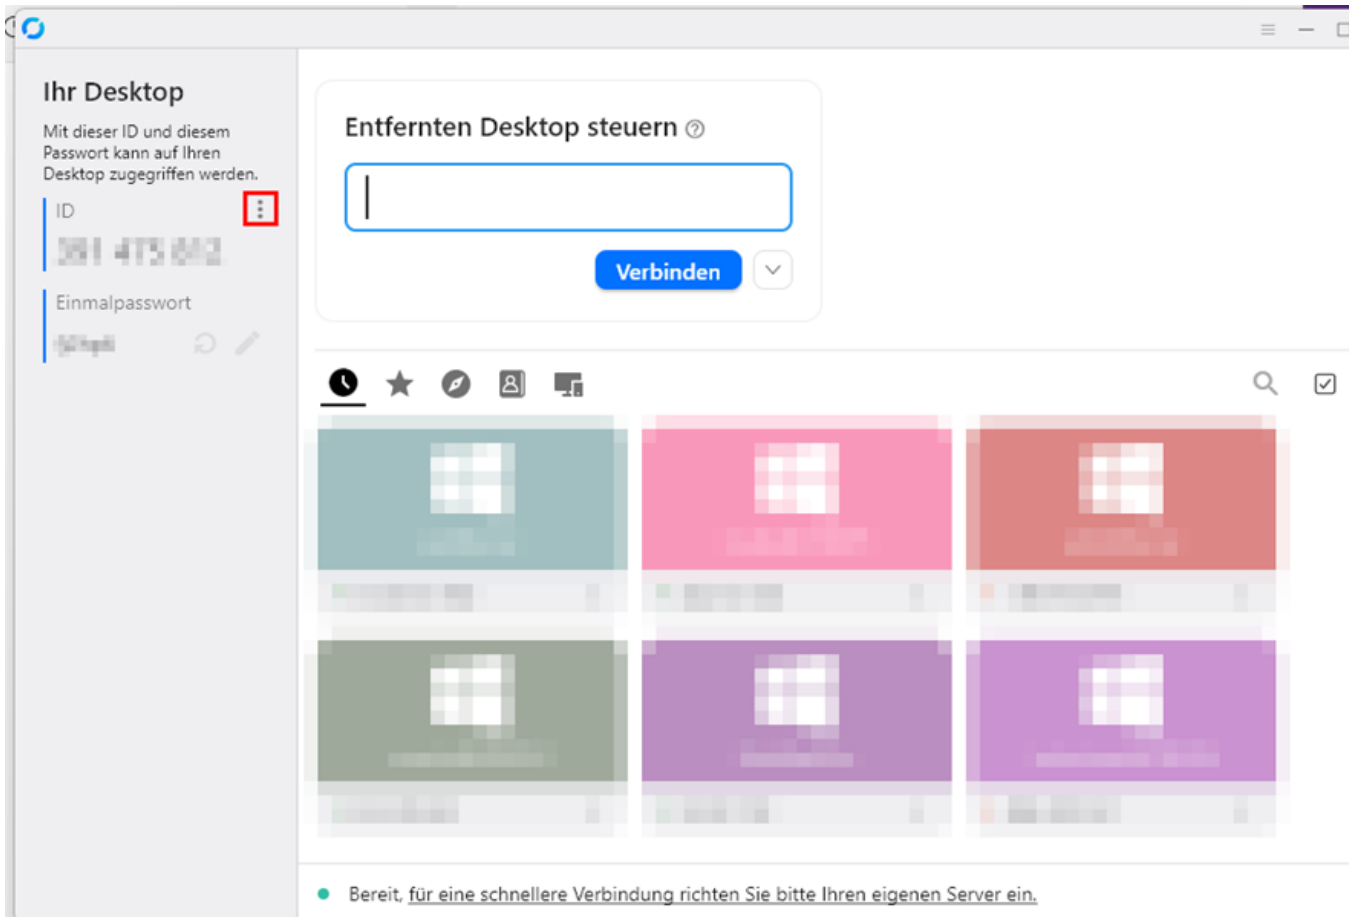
Ihr Desktop

Mit dieser ID und diesem Passwort kann auf Ihren Desktop zugegriffen werden.

ID

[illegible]

Einmalpasswort

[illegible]

Entfernten Desktop steuern

Verbinden

Bereit, für eine schnellere Verbindung richten Sie bitte Ihren eigenen Server ein.